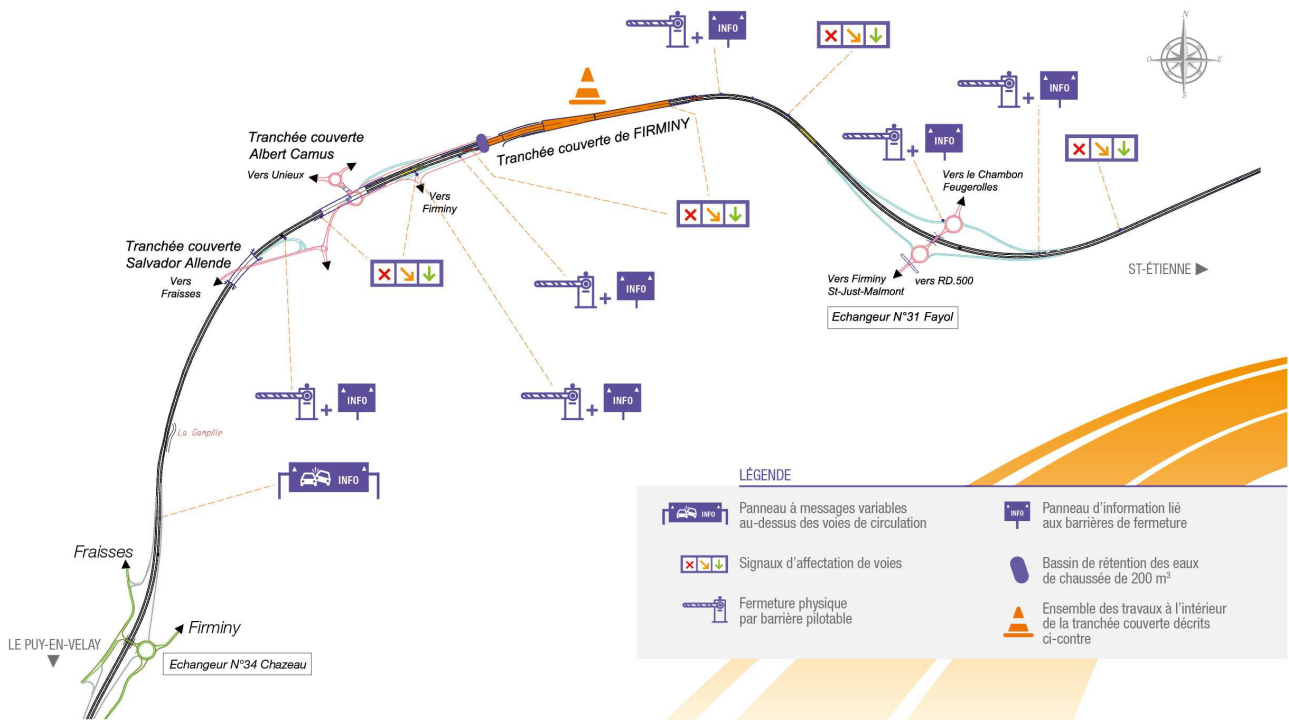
+ INFO

+ INFO

+ INFO

Tranchée couverte Albert Camus

Vers Unieux

Vers Firminy

Tranchée couverte de FIRMINY

Tranchée couverte Salvador Allende

Vers Fraisses

+ INFO

Vers le Chambon Feugerolles

Vers Firminy St-Just-Malmont

vers RD.500

ST-ÉTIENNE ▶

Echangeur N°31 Fayol

+ INFO

+ INFO

+ INFO

La Gampille

INFO

Fraisses

Firminy

LE PUY-EN-VELAY ▼

Echangeur N°34 Chazeau

LÉGENDE

INFO Panneau à messages variables au-dessus des voies de circulation

INFO Panneau d'information lié aux barrières de fermeture

Signaux d'affectation de voies

Bassin de rétention des eaux de chaussée de 200 m³

Fermeture physique par barrière pilotable

Ensemble des travaux à l'intérieur de la tranchée couverte décrits ci-contre